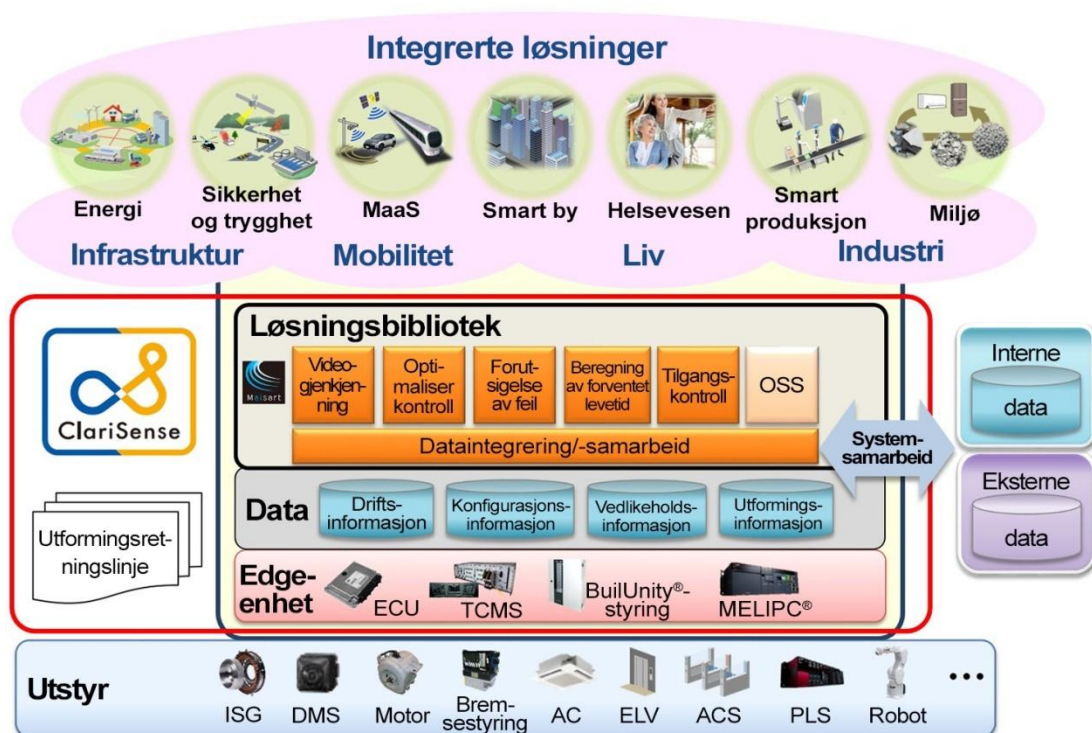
Integrerte løsninger

Energi
Sikkerhet og trygghet
MaaS
Smart by
Helsevesen
Smart produksjon
Miljø

Infrastruktur
Mobilitet
Liv
Industri

ClariSense

Utformingsretningslinje

Løsningsbibliotek

Maisart

Videogjenkjenning
Optimaliser kontroll
Forutsigelse av feil
Beregning av forventet levetid
Tilgangskontroll
OSS

Dataintegrering/-samarbeid

Data
Driftsinformasjon
Konfigurasjonsinformasjon
Vedlikeholdsinformasjon
Utformingsinformasjon

Edgeenhet
ECU
TCMS
BuilUnity®-styring
MELIPC®

Systemsamarbeid

Interne data

Eksterne data

Utstyr
ISG
DMS
Motor
Bremsestyring
AC
ELV
ACS
PLS
Robot
...